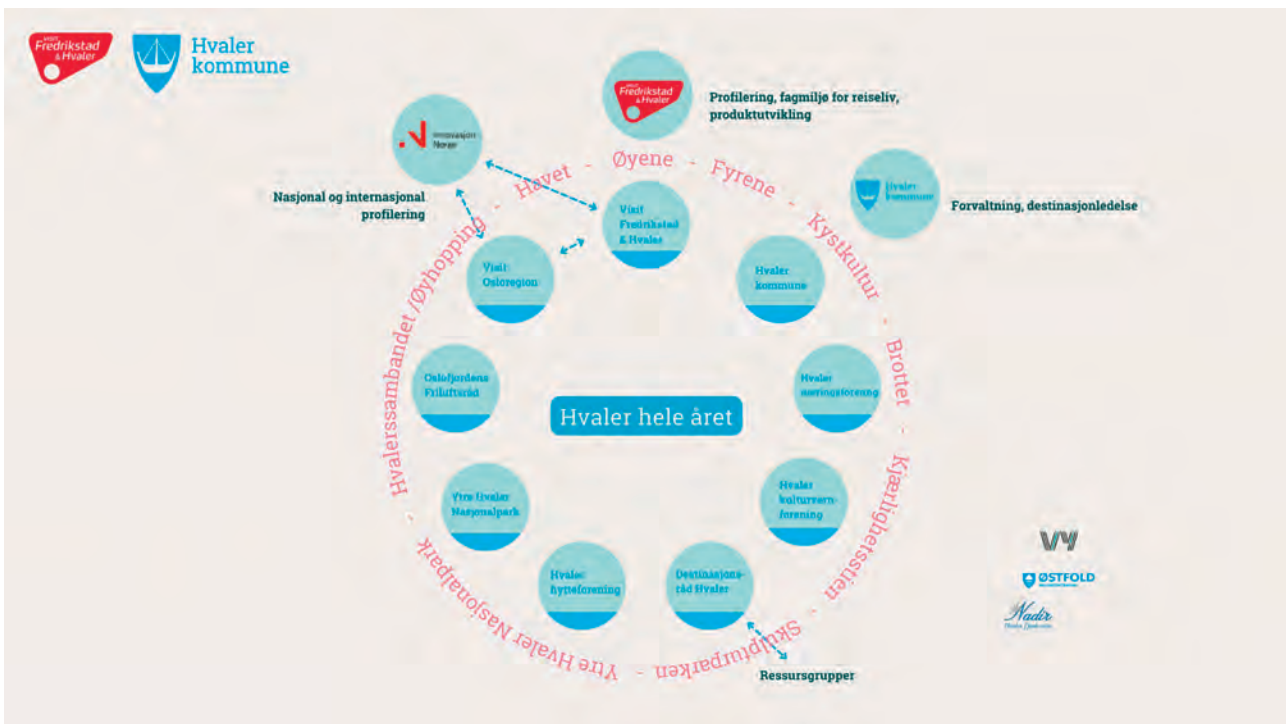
visit Fredrikstad & Hvaler

Hvaler kommune

Innovasjon Norge

Nasjonal og internasjonal profilering

visit Fredrikstad & Hvaler

Profilering, fagmiljø for reiseliv, produktutvikling

Hvaler kommune

Forvaltning, destinasjonledelse

Havet - Øyene - Fyrene - Kystkultur - Brotter - Kjærlighetsstien - Skulpturparken - Ytre Hvaler Nasjonalpark - Hvalerssambandet /Øyhopping -

Visit Fredrikstad & Hvaler

Visit Osloregion

Hvaler kommune

Oslofjordens Friluftsråd

Hvaler næringsforening

Hvaler hele året

Ytre Hvaler Nasjonalpark

Hvaler kulturvernforening

Hvaler hytteforening

Destinasjonsråd Hvaler

Ressursgrupper

VY

ØSTFOLD

Nadir